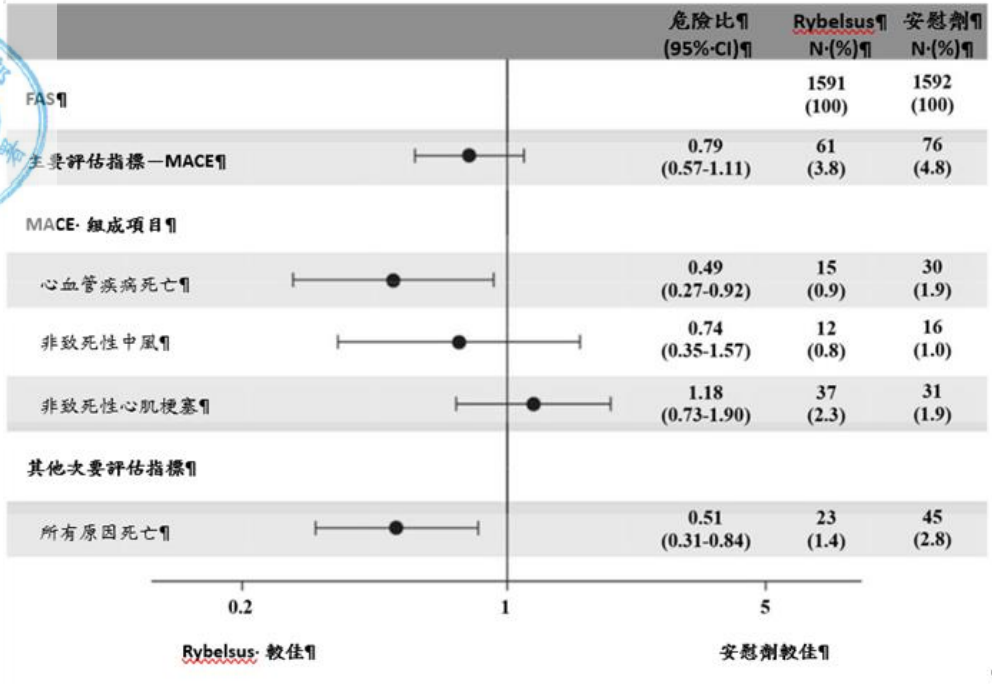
| | 危險比¶ (95%·CI)¶ | Rybelsus¶ N·(%)¶ | 安慰劑¶ N·(%)¶ |
|---|---|---|---|
| FAS¶ | | 1591 (100) | 1592 (100) |
| 主要評估指標—MACE¶ | 0.79 (0.57-1.11) | 61 (3.8) | 76 (4.8) |
| MACE· 組成項目¶ | | | |
| 心血管疾病死亡¶ | 0.49 (0.27-0.92) | 15 (0.9) | 30 (1.9) |
| 非致死性中風¶ | 0.74 (0.35-1.57) | 12 (0.8) | 16 (1.0) |
| 非致死性心肌梗塞¶ | 1.18 (0.73-1.90) | 37 (2.3) | 31 (1.9) |
| 其他次要評估指標¶ | | | |
| 所有原因死亡¶ | 0.51 (0.31-0.84) | 23 (1.4) | 45 (2.8) |

0.2 1 5

Rybelsus· 較佳¶ 安慰劑較佳¶